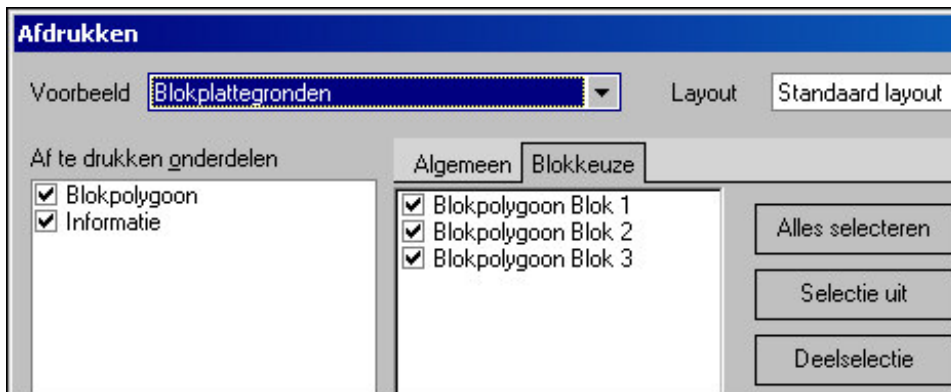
Afdrukken

Voorbeeld Blokplattegronden

Layout Standaard layout

Af te drukken onderdelen

☑ Blokpolygoon
☑ Informatie

Algemeen Blokkeuze

☑ Blokpolygoon Blok 1
☑ Blokpolygoon Blok 2
☑ Blokpolygoon Blok 3

Alles selecteren

Selectie uit

Deelselectie